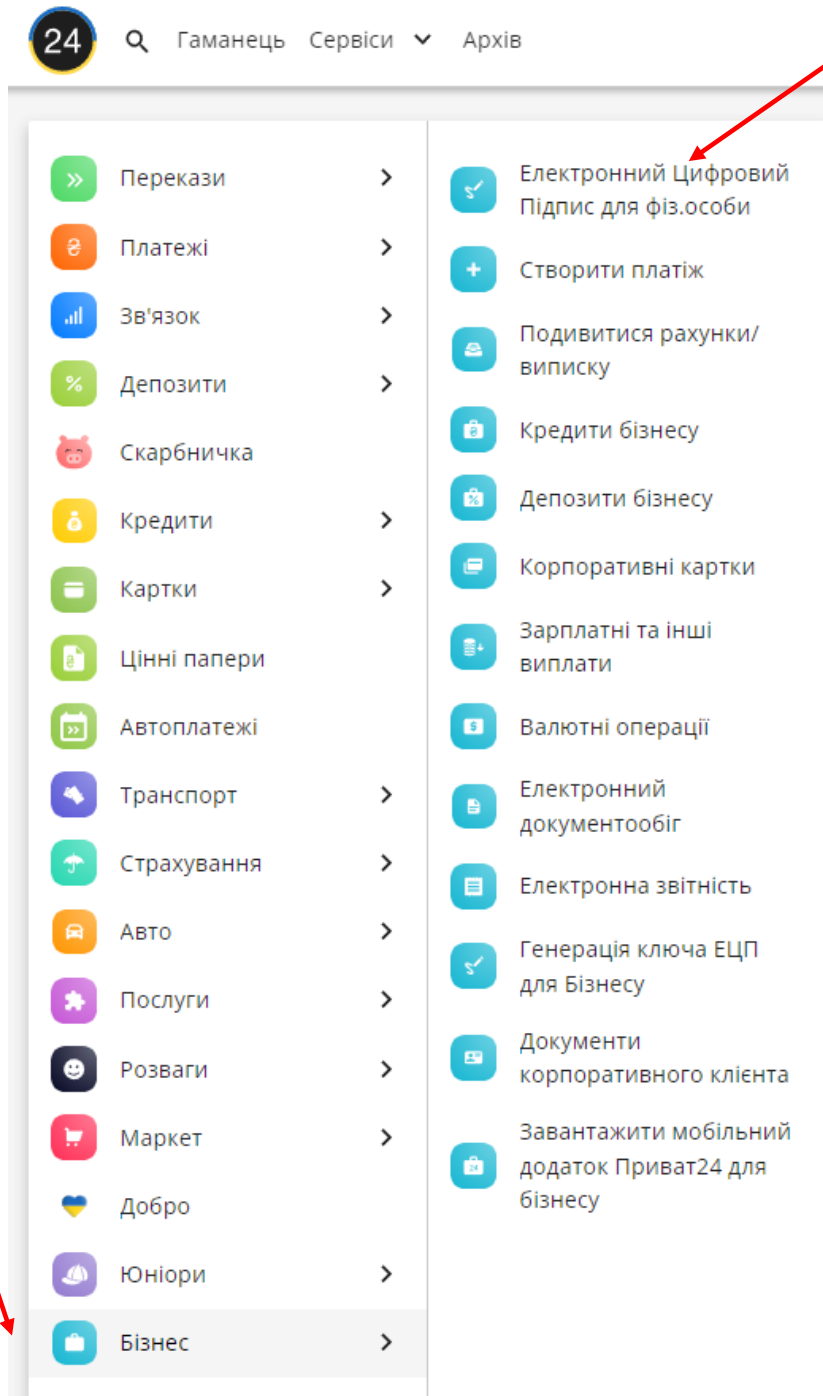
24 Гаманець Сервіси Архів

Перекази
Платежі
Зв'язок
Депозити
Скарбничка
Кредити
Картки
Цінні папери
Автоплатежі
Транспорт
Страхування
Авто
Послуги
Розваги
Маркет
Добро
Юніори
Бізнес

Електронний Цифровий Підпис для фіз.особи
Створити платіж
Подивитися рахунки/ виписку
Кредити бізнесу
Депозити бізнесу
Корпоративні картки
Зарплатні та інші виплати
Валютні операції
Електронний документообіг
Електронна звітність
Генерація ключа ЕЦП для Бізнесу
Документи корпоративного клієнта
Завантажити мобільний додаток Приват24 для бізнесу